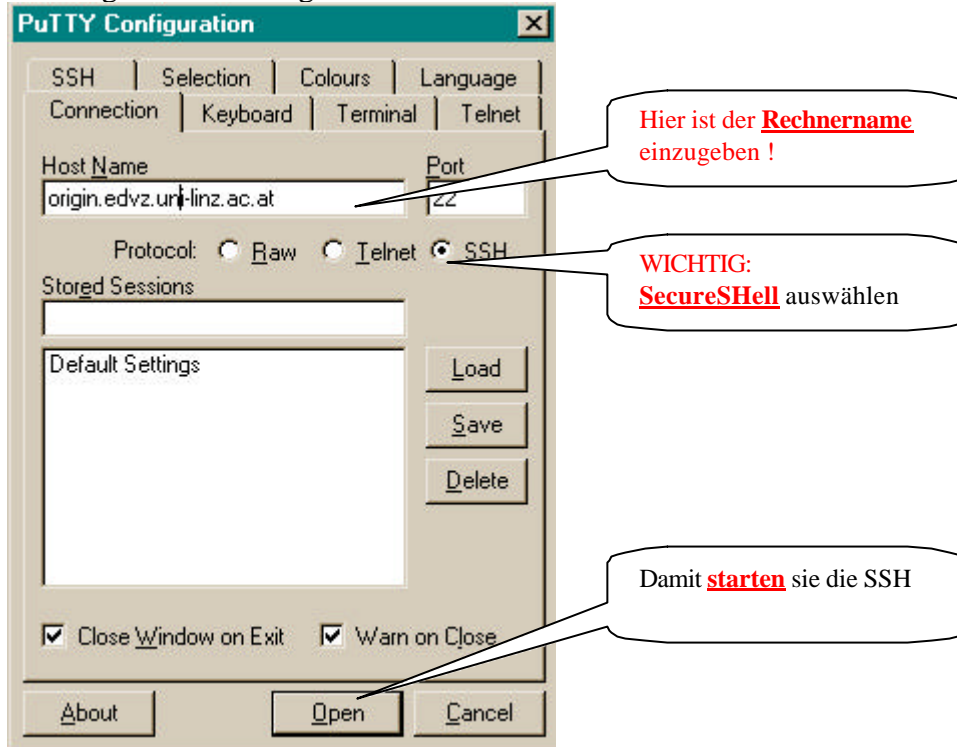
PuTTY Configuration

SSH | Selection | Colours | Language
Connection | Keyboard | Terminal | Telnet

Host Name
origin.edvz.uni-linz.ac.at

Port
22

Hier ist der **Rechnername** einzugeben !

Protocol: Raw Telnet SSH

WICHTIG: **SecureSHell** auswählen

Stored Sessions

Default Settings

Load

Save

Delete

Damit **starten** sie die SSH

Close Window on Exit

Warn on Close

About

Open

Cancel